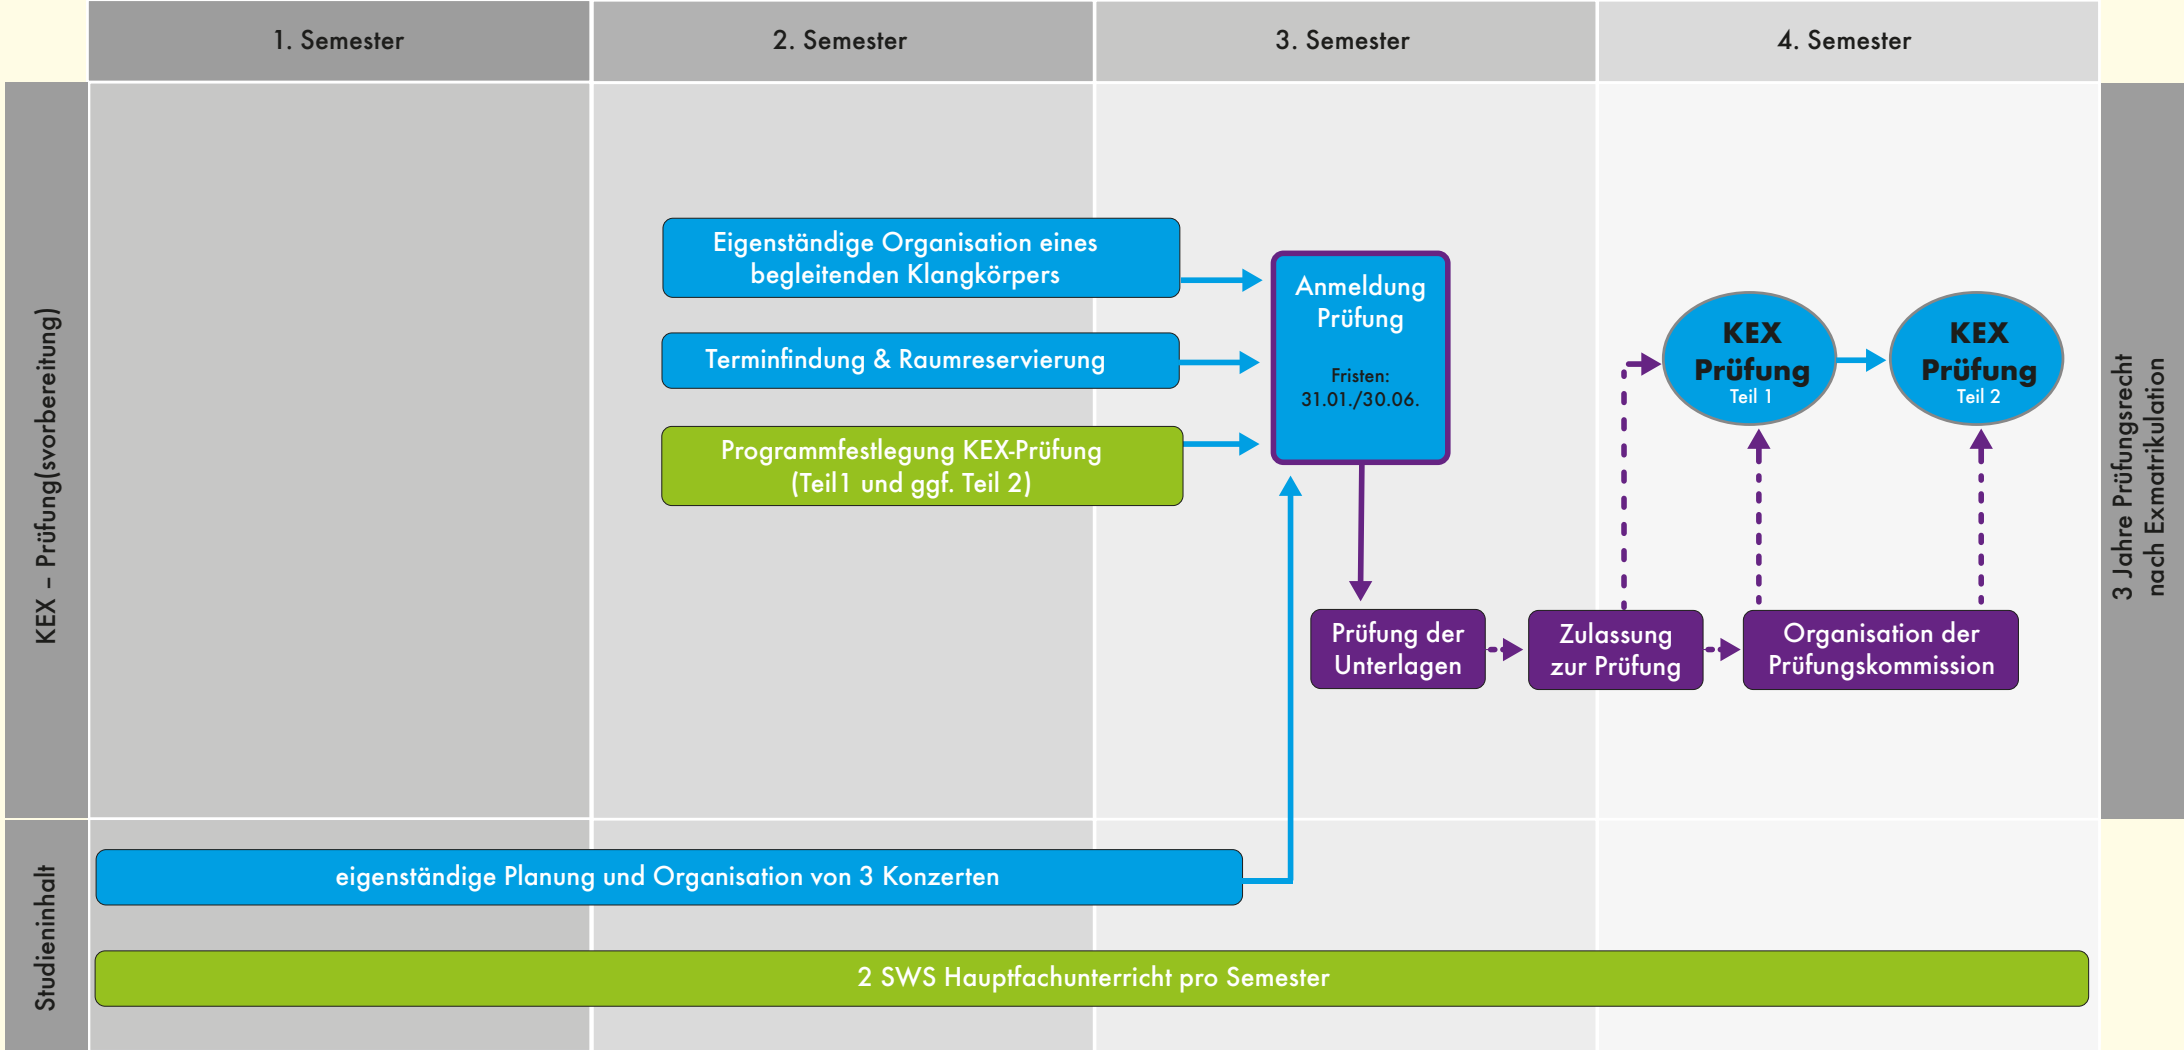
1. Semester

2. Semester

3. Semester

4. Semester

KEX – Prüfung(svorbereitung)

Eigenständige Organisation eines begleitenden Klangkörpers

Terminfindung & Raumreservierung

Programmfestlegung KEX-Prüfung (Teil1 und ggf. Teil 2)

Anmeldung Prüfung

Fristen: 31.01./30.06.

KEX Prüfung Teil 1

KEX Prüfung Teil 2

Prüfung der Unterlagen

Zulassung zur Prüfung

Organisation der Prüfungskommission

3 Jahre Prüfungsrecht nach Exmatrikulation

Studieninhalt

eigenständige Planung und Organisation von 3 Konzerten

2 SWS Hauptfachunterricht pro Semester